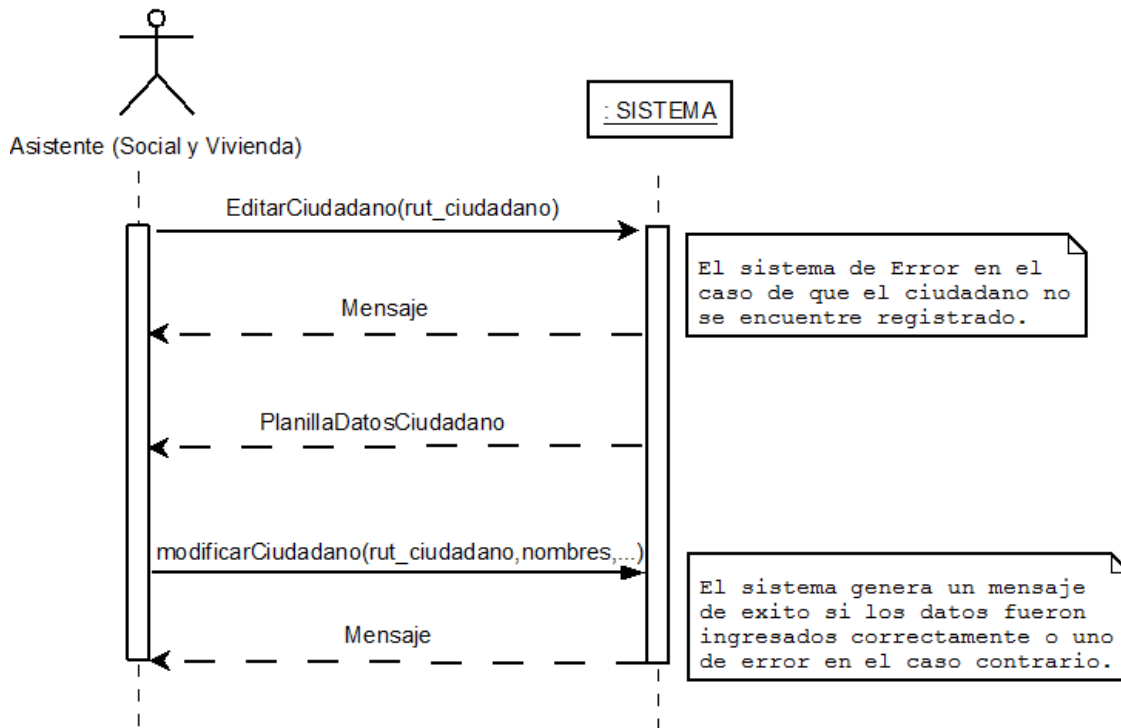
Asistente (Social y Vivienda)

: SISTEMA

EditarCiudadano(rut_ciudadano)

El sistema de Error en el caso de que el ciudadano no se encuentre registrado.

Mensaje

PlanillaDatosCiudadano

modificarCiudadano(rut_ciudadano,nombres,...)

El sistema genera un mensaje de exito si los datos fueron ingresados correctamente o uno de error en el caso contrario.

Mensaje